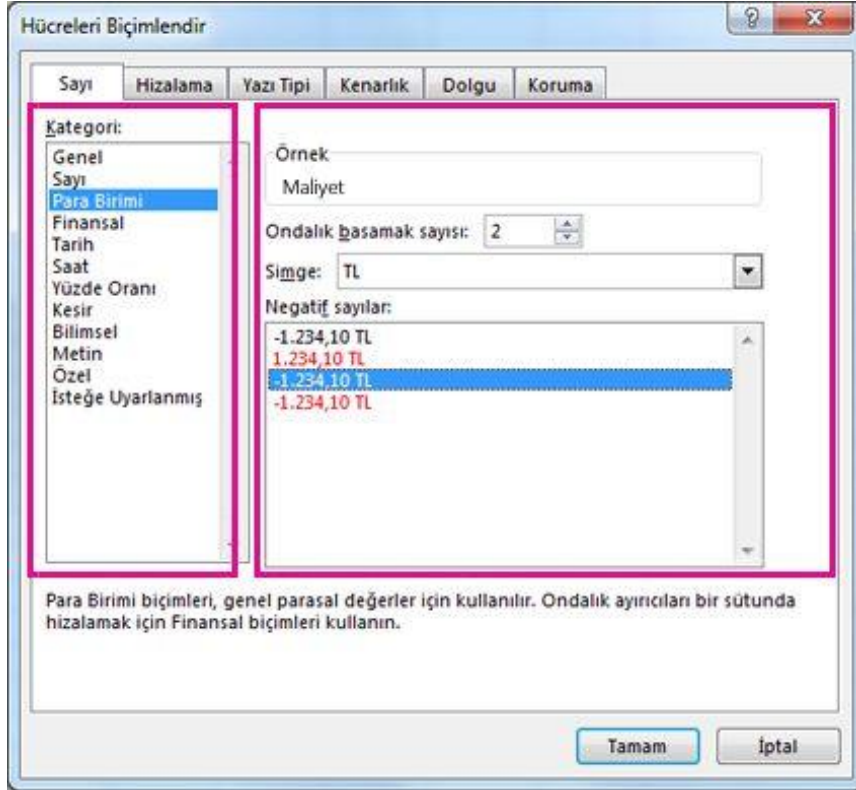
Hücreleri Biçimlendir

?
X

Sayı
Hizalama
Yazı Tipi
Kenarlık
Dolgu
Koruma

Kategori:

Genel
Sayı
Para Birimi
Finansal
Tarih
Saat
Yüzde Oranı
Kesir
Bilimsel
Metin
Özel
İsteğe Uyarlanmış

Örnek
Maliyet

Ondalık basamak sayısı: 2

Simge: TL

Negatif sayılar:

-1.234,10 TL
1.234,10 TL
-1.234,10 TL
-1.234,10 TL

Para Birimi biçimleri, genel parasal değerler için kullanılır. Ondalık ayırıcıları bir sütunda hizalamak için Finansal biçimleri kullanın.

Tamam
İptal